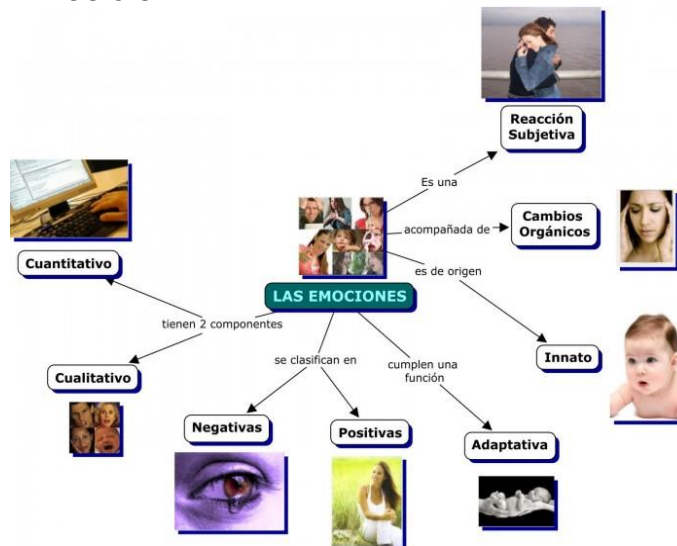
Reacción Subjetiva

Es una

Cambios Orgánicos

acompañada de

es de origen

Cuantitativo

LAS EMOCIONES

tienen 2 componentes

Innato

se clasifican en

cumplen una función

Cualitativo

Negativas

Positivas

Adaptativa